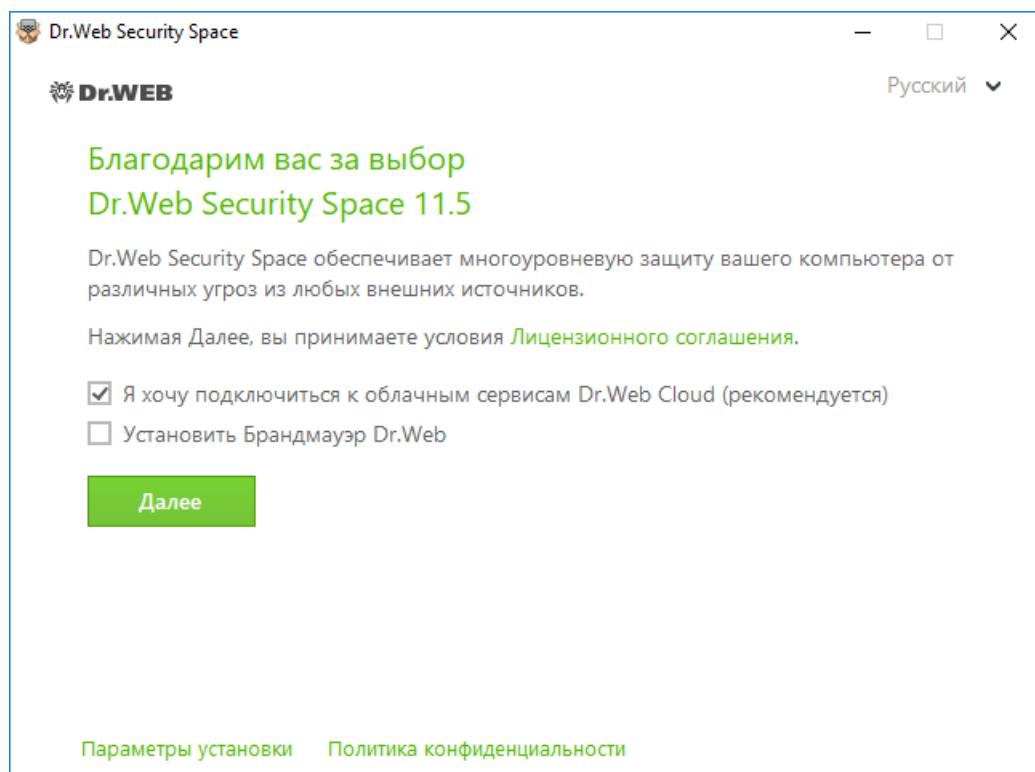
Dr.Web Security Space

Dr.WEB

Русский

Благодарим вас за выбор
Dr.Web Security Space 11.5

Dr.Web Security Space обеспечивает многоуровневую защиту вашего компьютера от различных угроз из любых внешних источников.

Нажимая Далее, вы принимаете условия Лицензионного соглашения.

☑ Я хочу подключиться к облачным сервисам Dr.Web Cloud (рекомендуется)

☐ Установить Брандмауэр Dr.Web

Далее

Параметры установки    Политика конфиденциальности